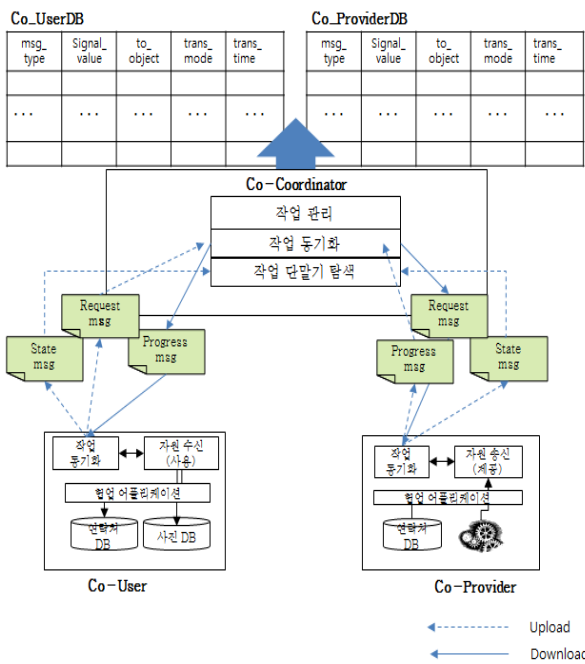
Co_UserDB

| msg_ type | Signal_ value | to_ object | trans_ mode | trans_ time |
|---|---|---|---|---|
| ... | ... | ... | ... | ... |
| | | | | |

Co_ProviderDB

| msg_ type | Signal_ value | to_ object | trans_ mode | trans_ time |
|---|---|---|---|---|
| ... | ... | ... | ... | ... |
| | | | | |

Co-Coordinator

작업 관리

작업 동기화

작업 단말기 탐색

Request msg

State msg

Progress msg

Request msg

Progress msg

State msg

작업 동기화

자원 수신 (사용)

협업 어플리케이션

연락처 DB

사진 DB

Co-User

작업 동기화

자원 송신 (제공)

협업 어플리케이션

연락처 DB

Co-Provider

Upload

Download